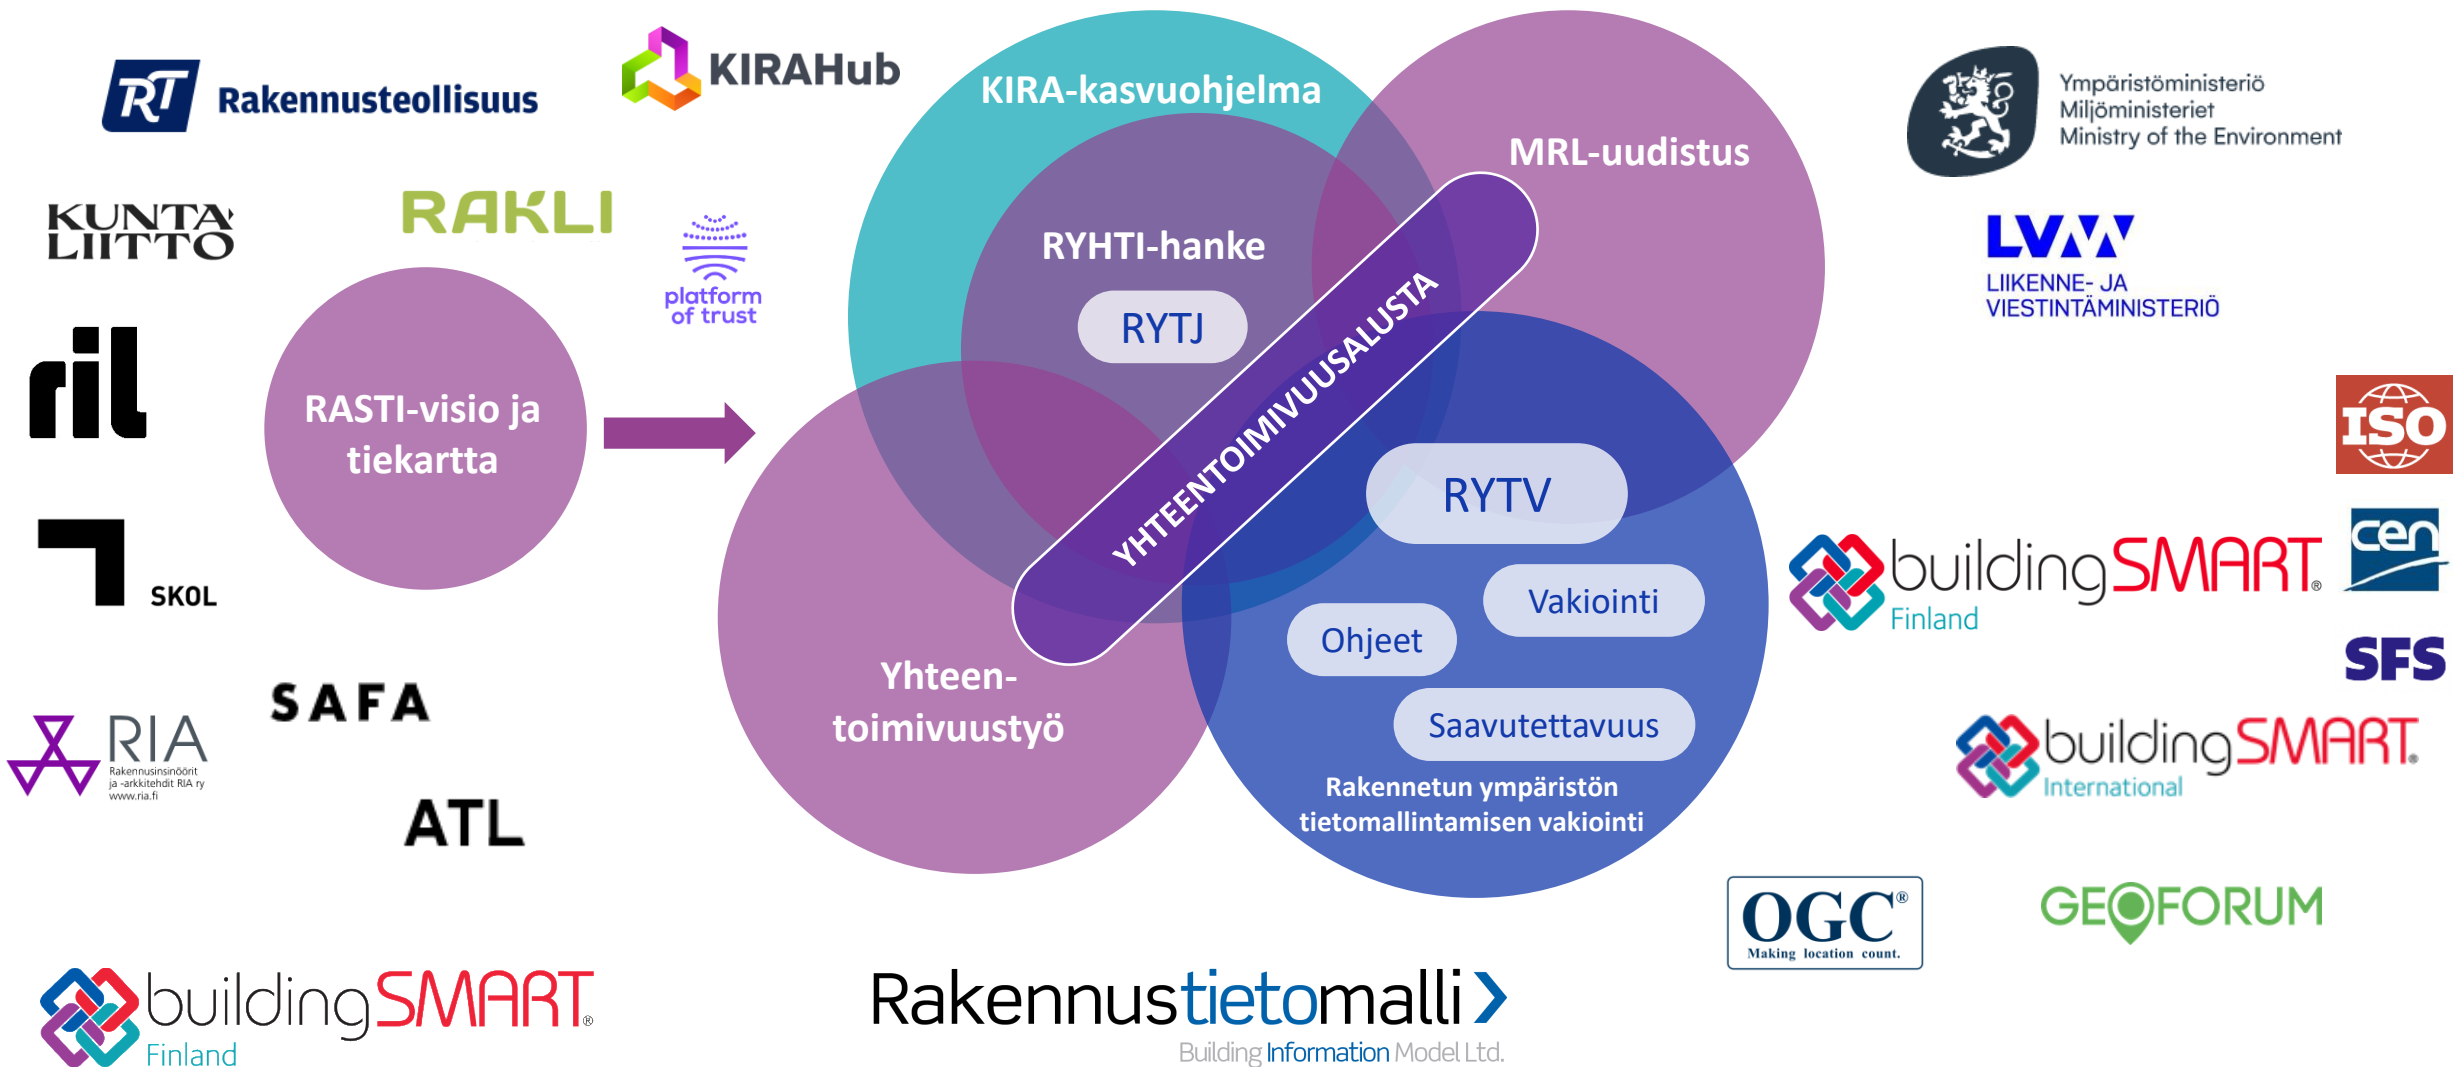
RT Rakennusteollisuus

KIRAHub

KIRA-kasvuohjelma

MRL-uudistus

Ympäristöministeriö
Miljöministeriet
Ministry of the Environment

KUNTA LIITTO

RAKLI

platform of trust

RYHTI-hanke

RYTJ

LVM
LIIKENNE- JA VIESTINTÄMINISTERIÖ

ril

RASTI-visio ja tiekartta

YHTEENTOIMIVUUSALUSTA

ISO

RYTV

SKOL

cen

buildingSMART Finland

Vakiointi

Ohjeet

SFS

Yhteen-toimivuustyö

SAFA

RIA
Rakennusinsinöörit ja -arkkitehdit RIA ry
www.ria.fi

Saavutettavuus

buildingSMART International

Rakennetun ympäristön tietomallintamisen vakiointi

ATL

OGC®
Making location count.

GEOFORUM

buildingSMART Finland

Rakennustietomalli
Building Information Model Ltd.